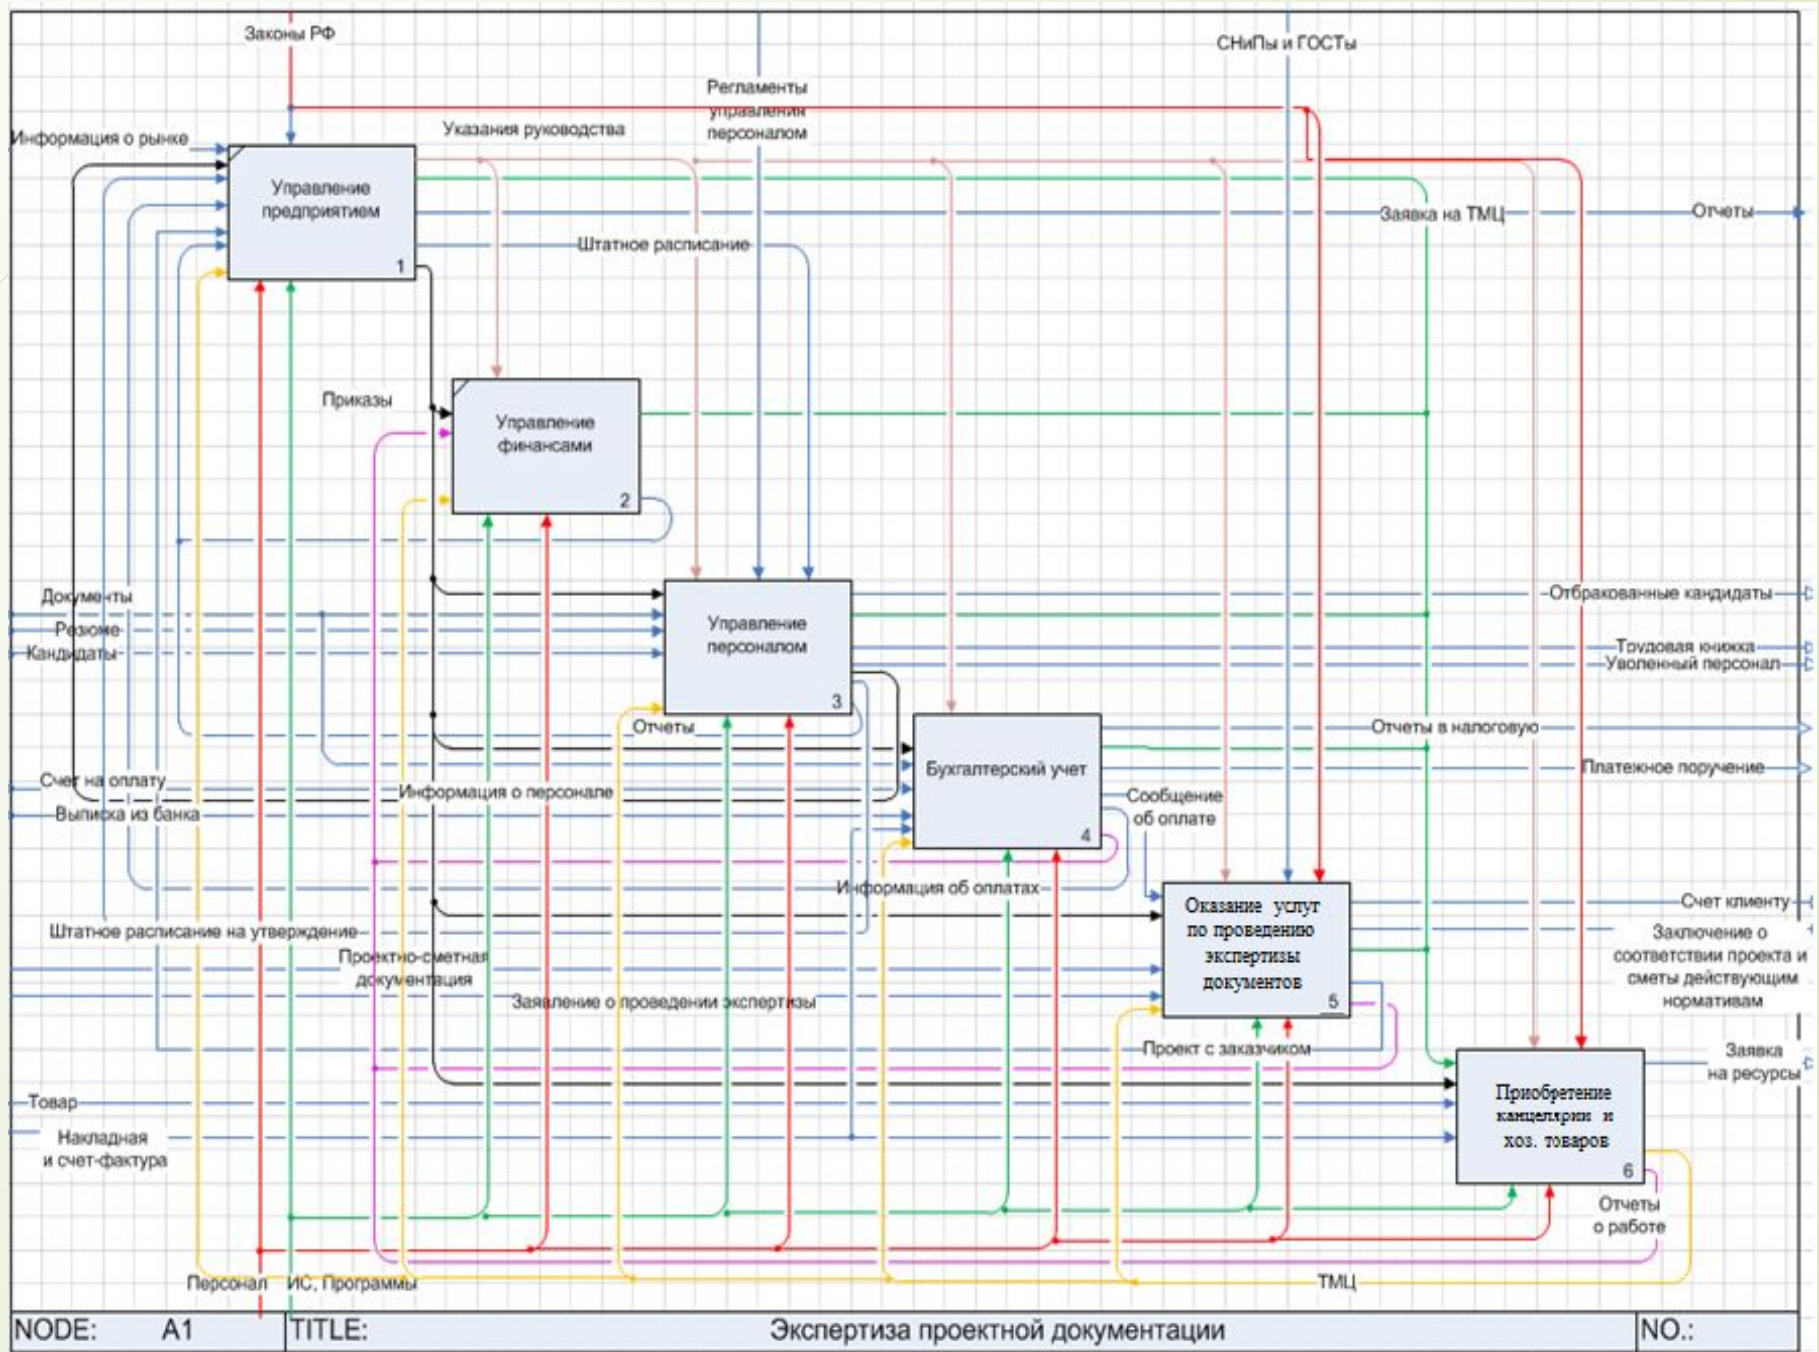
Законы РФ

СНиПы и ГОСТы

Регламенты управления персоналом

Указания руководства

Информация о рынке

Управление предприятием

1

Заявка на ТМЦ

Отчеты

Штатное расписание

Приказы

Управление финансами

2

Документы

Резюме

Кандидаты

Управление персоналом

3

Отбракованные кандидаты

Трудовая книжка

Уволенный персонал

Отчеты

Бухгалтерский учет

4

Отчеты в налоговую

Платежное поручение

Счет на оплату

Выписка из банка

Информация о персонале

Сообщение об оплате

Информация об оплатах

Оказание услуг по проведению экспертизы документов

5

Счет клиенту

Заключение о соответствии проекта и сметы действующим нормативам

Штатное расписание на утверждение

Проектно-сметная документация

Заявление о проведении экспертизы

Проект с заказчиком

Заявка на ресурсы

Товар

Накладная и счет-фактура

Приобретение канцелярии и хоз. товаров

6

Отчеты о работе

Персонал

ИС, Программы

ТМЦ

NODE: A1

TITLE: Экспертиза проектной документации

NO.: